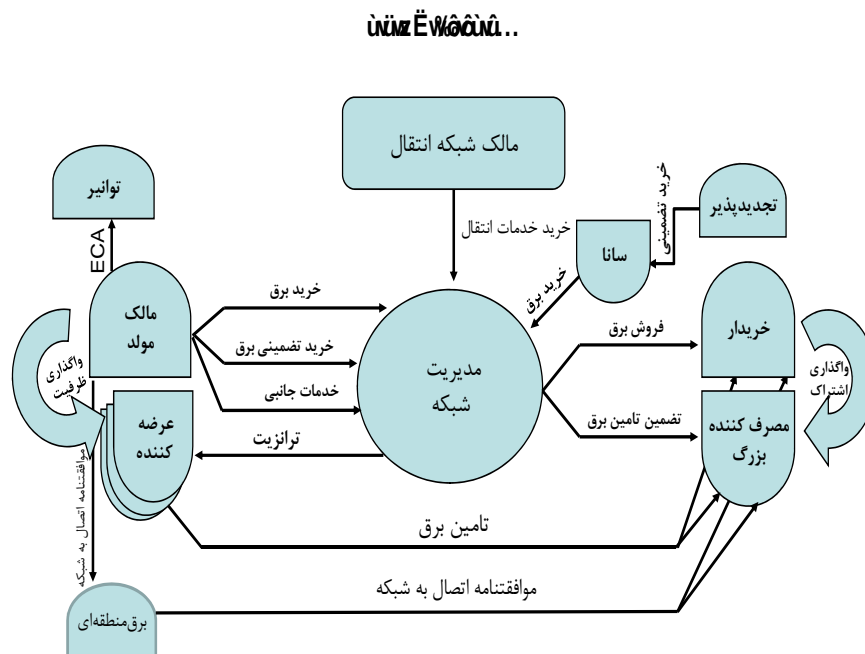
ùnümz Ëwkâôùnû..

مالک شبکه انتقال

توانیر

تجدیدپذیر

خرید تضمینی

خرید خدمات انتقال

ECA

سانا

خرید برق

مالک مولد

خرید برق

خرید تضمینی برق

خدمات جانبی

مدیریت شبکه

فروش برق

خریدار

واگذاری ظرفیت

واگذاری اشتراک

عرضه کننده

ترانزیت

تضمین تامین برق

مصرف کننده بزرگ

موافقتنامه اتصال به شبکه

تامین برق

موافقتنامه اتصال به شبکه

برق‌منطقه‌ای